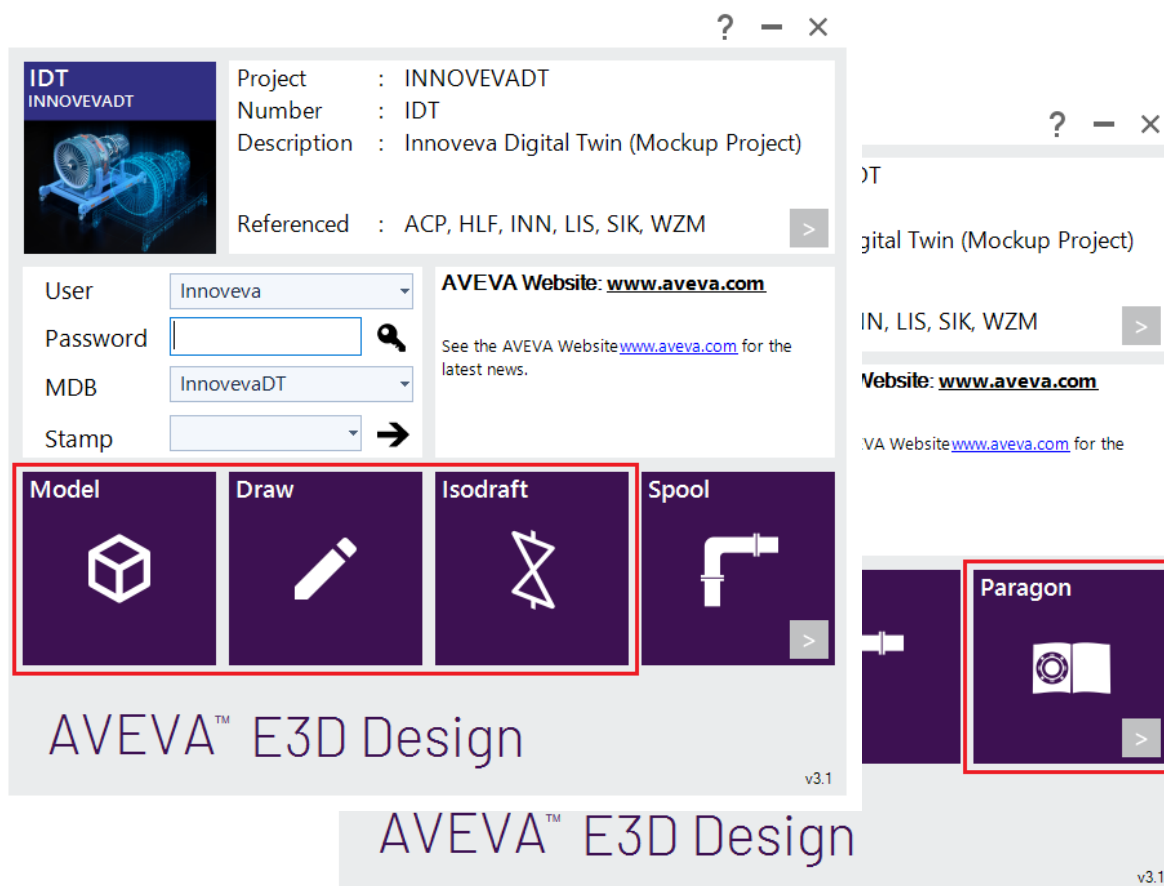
? — ✕

IDT
INNOVEVADT

| | | |
|---|---|---|
| Project | : | INNOVEVADT |
| Number | : | IDT |
| Description | : | Innoveva Digital Twin (Mockup Project) |
| Referenced | : | ACP, HLF, INN, LIS, SIK, WZM |

>

User Innoveva
Password
MDB InnovevaDT
Stamp

AVEVA Website: www.aveva.com

See the AVEVA Websitewww.aveva.com for the latest news.

Model
Draw
Isodraft
Spool
>

AVEVA™ E3D Design

v3.1

? — ✕

DT
igital Twin (Mockup Project)
IN, LIS, SIK, WZM
>
Website: www.aveva.com
VA Websitewww.aveva.com for the

Paragon
>

AVEVA™ E3D Design

v3.1